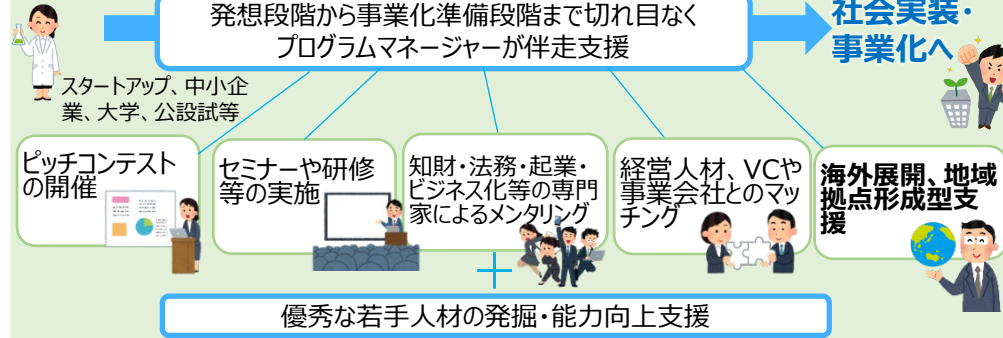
発想段階から事業化準備段階まで切れ目なく
プログラムマネージャーが伴走支援

社会実装・
事業化へ

スタートアップ、中小企業、大学、公設試等

ピッチコンテストの開催

セミナーや研修等の実施

知財・法務・起業・ビジネス化等の専門家によるメンタリング

経営人材、VCや事業会社とのマッチング

海外展開、地域拠点形成型支援

+

優秀な若手人材の発掘・能力向上支援